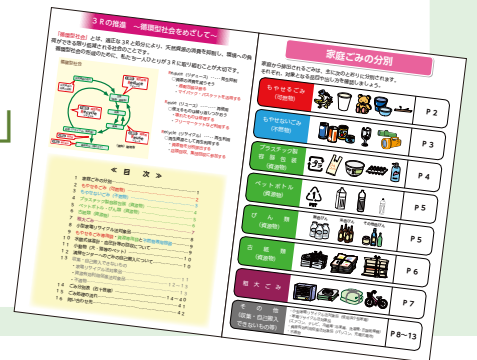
３Ｒの推進　～循環型社会をめざして～

「循環型社会」とは、適正な３Ｒと処分により、天然資源の消費を抑制し、環境への負荷ができる限り低減される社会のことです。循環型社会の形成のために、私たち一人ひとりが３Ｒに取り組むことが大切です。

循環型社会

Reduce（リデュース）……発生抑制

Reuse（リユース）……再使用

Recycle（リサイクル）……再生利用

《　目　次　》

家庭ごみの分別

家庭ごみの分別

家庭から排出されるごみは、主に次のとおりに分別されます。それぞれ、対象となる品目や出し方を確認しましょう。

| | | |
|---|---|---|
| もやせるごみ（可燃物） | | P 2 |
| もやせないごみ（不燃物） | | P 3 |
| プラスチック製容器包装（資源物） | | P 4 |
| ペットボトル（資源物） | | P 5 |
| びん・缶（資源物） | 飲料びん　飲料缶　その他の缶 | P 5 |
| 古紙類（資源物） | | P 6 |
| 粗大ごみ | | P 7 |
| その他（収集・持込みできないもの等） | | P 8～13 |